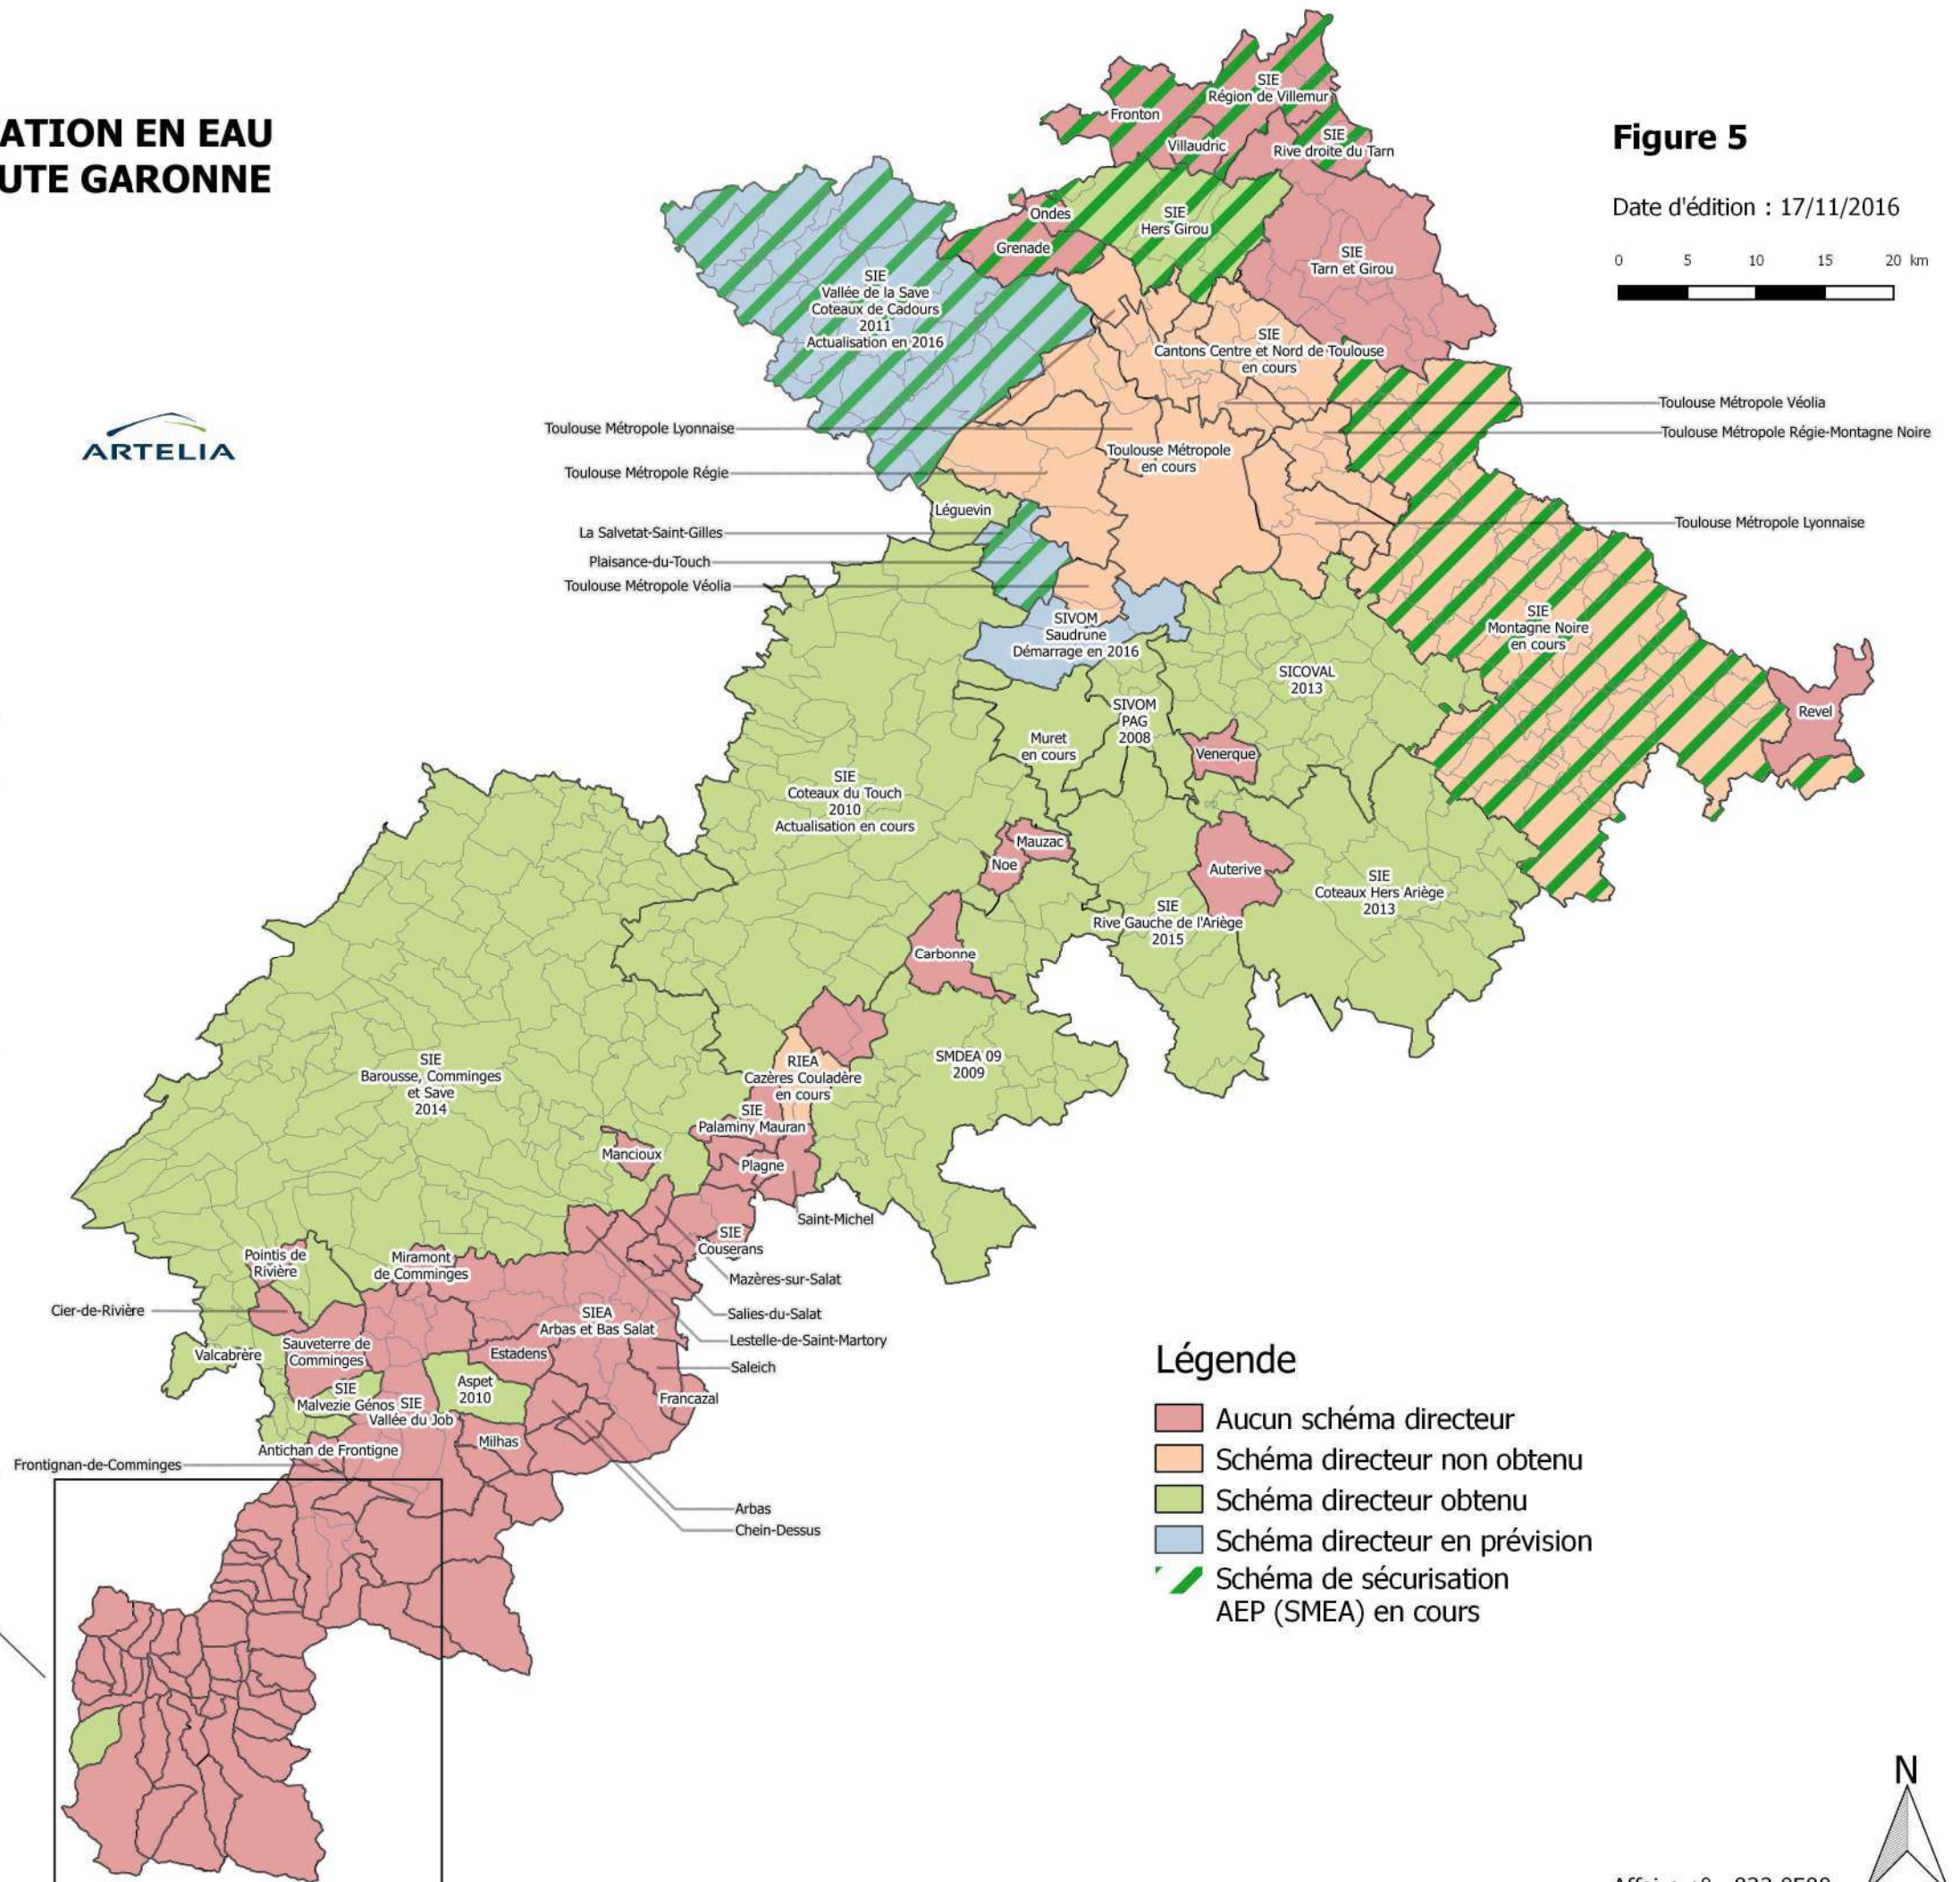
ATION EN EAU
UTE GARONNE

ARTELIA

Figure 5

Date d'édition : 17/11/2016

0 5 10 15 20 km

SIE Région de Villemur
Fronton
Villaudric
SIE Rive droite du Tarn
Ondes
SIE Hers Girou
Grenade
SIE Tarn et Girou
SIE Vallée de la Save Coteaux de Cadours 2011 Actualisation en 2016
SIE Cantons Centre et Nord de Toulouse en cours
Toulouse Métropole Véolia
Toulouse Métropole Régie-Montagne Noire
Toulouse Métropole Lyonnaise
Toulouse Métropole Régie
Toulouse Métropole en cours
Léguevin
Toulouse Métropole Lyonnaise
La Salvetat-Saint-Gilles
Plaisance-du-Touch
Toulouse Métropole Véolia
SIVOM Saudrune Démarrage en 2016
SIE Montagne Noire en cours
SICOVAL 2013
SIVOM PAG 2008
Muret en cours
Venerque
Revel
SIE Coteaux du Touch 2010 Actualisation en cours
Mauzac
Noe
Auterive
SIE Coteaux Hers Ariège 2013
SIE Rive Gauche de l'Ariège 2015
Carbonne
SMDEA 09 2009
RIEA Cazères Couladère en cours
SIE Barousse, Comminges et Save 2014
SIE Palaminy Mauran
Mancioux
Plagne
Saint-Michel
SIE Couserans
Pointis de Rivière
Miramont de Comminges
Mazères-sur-Salat
Cier-de-Rivière
Salies-du-Salat
SIEA Arbas et Bas Salat
Lestelle-de-Saint-Martory
Valcabrère
Sauveterre de Comminges
Estadens
Saleich
Aspet 2010
SIE Malvezie Génos
SIE Vallée du Job
Francazal
Milhas
Antichan de Frontigne
Frontignan-de-Comminges
Arbas
Chein-Dessus

Légende
Aucun schéma directeur
Schéma directeur non obtenu
Schéma directeur obtenu
Schéma directeur en prévision
Schéma de sécurisation AEP (SMEA) en cours

N

Affaire n° : 832 0580